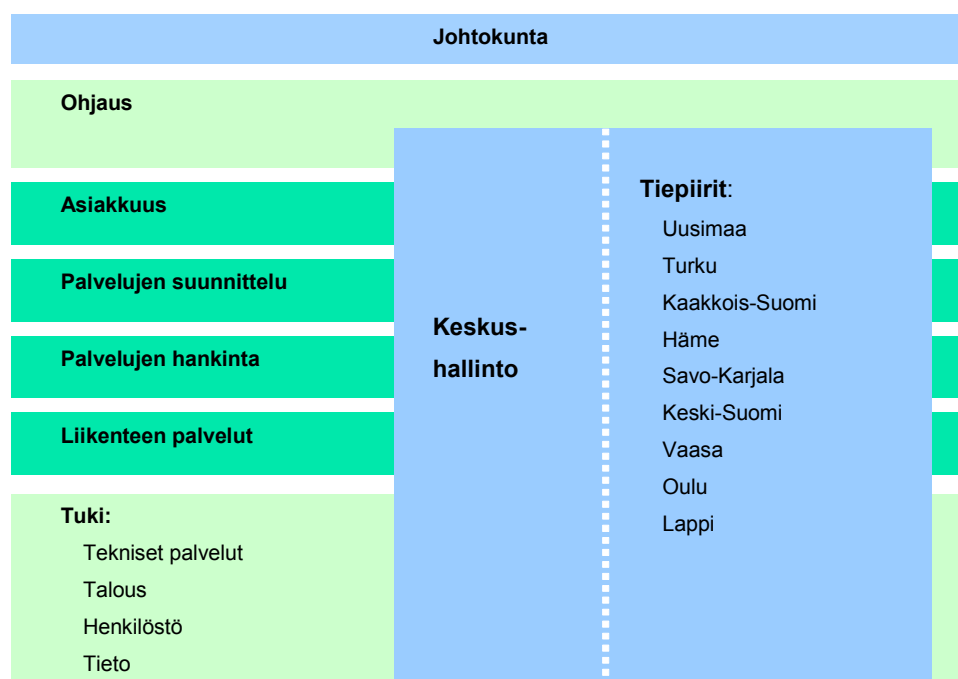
Johtokunta

Ohjaus

Asiakkuus

Palvelujen suunnittelu

Palvelujen hankinta

Liikenteen palvelut

Tuki:
Tekniset palvelut
Talous
Henkilöstö
Tieto

Keskushallinto

Tiepiirit:
Uusimaa
Turku
Kaakkois-Suomi
Häme
Savo-Karjala
Keski-Suomi
Vaasa
Oulu
Lappi